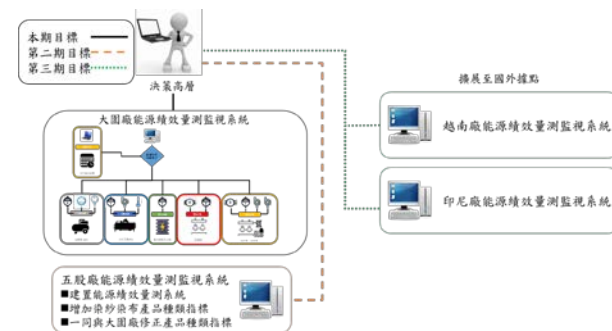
本期目標
第二期目標
第三期目標

決策高層

擴展至國外據點

大園廠能源績效量測監視系統

越南廠能源績效量測監視系統

印尼廠能源績效量測監視系統

五股廠能源績效量測監視系統
■建置能源績效量測系統
■增加染紗染布產品種類指標
■一同與大園廠修正產品種類指標